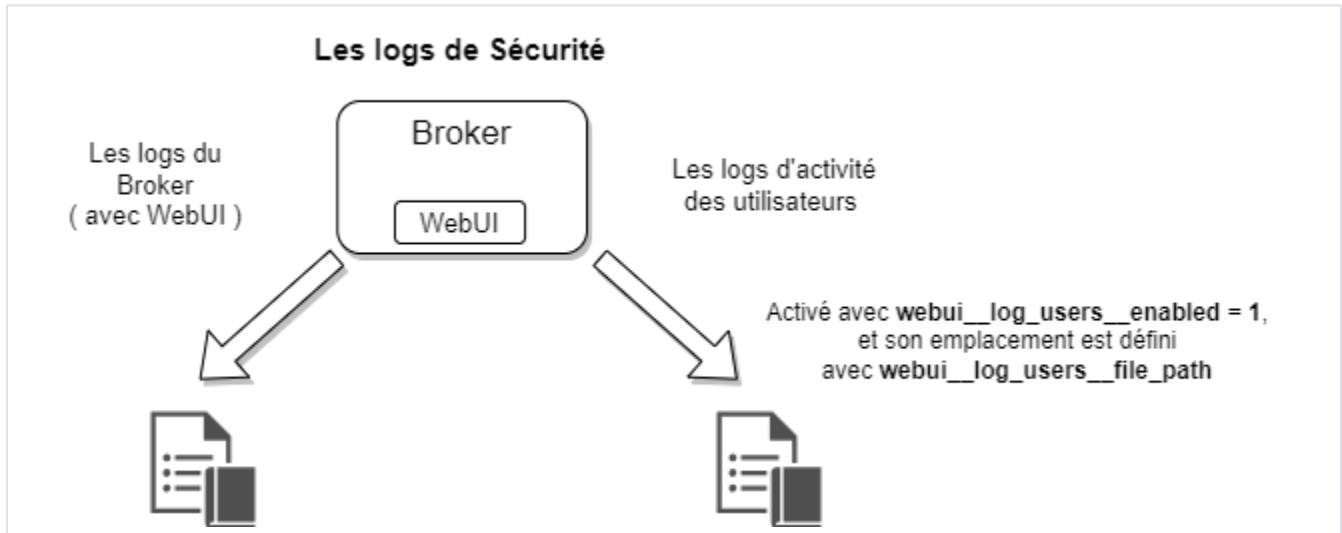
**Les logs de Sécurité**

Les logs du Broker ( avec WebUI )

Broker

WebUI

Les logs d'activité des utilisateurs

Activé avec **webui__log_users__enabled = 1**, et son emplacement est défini avec **webui__log_users__file_path**